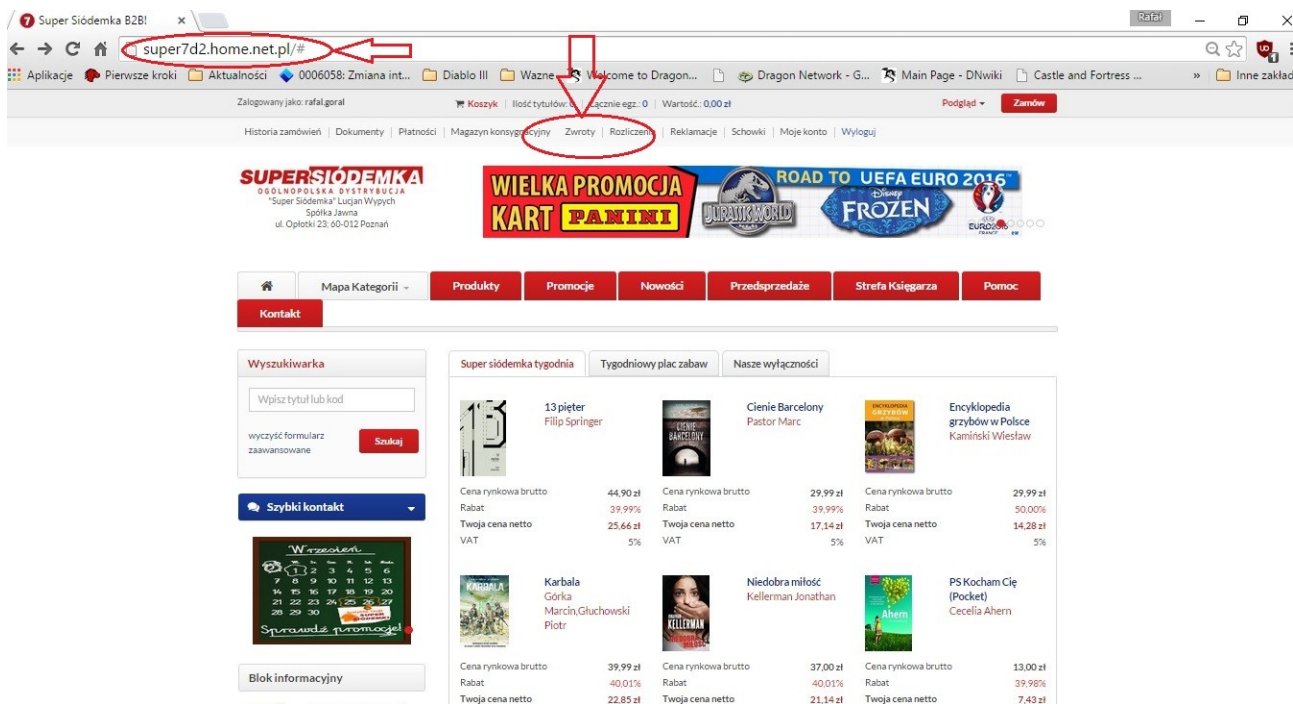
Super Siódemka B2B! ×

Rafał

super7d2.home.net.pl/#

Aplikacje Pierwsze kroki Aktualności 0006058: Zmiana int... Diablo III Wazne Welcome to Dragon... Dragon Network - G... Main Page - DNwiki Castle and Fortress ... » Inne zakład

Zalogowany jako: rafal.goral Koszyk | Ilość tytułów: 0 | Łącznie egz.: 0 | Wartość: 0,00 zł Podgląd Zamów

Historia zamówień | Dokumenty | Płatności | Magazyn konsygnacyjny | Zwroty | Rozliczenia | Reklamacje | Schowki | Moje konto | Wyloguj

SUPER SIÓDEMKA
OGÓLNOPOLSKA DYSTRYBUCJA
"Super Siódemka" Lucjan Wypych Spółka Jawna
ul. Opłotki 23; 60-012 Poznań

WIELKA PROMOCJA KART PANINI JURASSIC WORLD ROAD TO UEFA EURO 2016 DISNEY FROZEN EURO2016 FRANCE

Mapa Kategorii Produkty Promocje Nowości Przedsprzedaże Strefa Księgarza Pomoc
Kontakt

Wyszukiwarka
Wpisz tytuł lub kod
wyczyść formularz zaawansowane Szukaj

Szybki kontakt

Wrzesień
1 2 3 4 5 6
7 8 9 10 11 12 13
14 15 16 17 18 19 20
21 22 23 24 25 26 27
28 29 30
Sprawdź promocje!

Blok informacyjny

Super siódemka tygodnia | Tygodniowy plac zabaw | Nasze wyłączności

13 pięter
Filip Springer
Cena rynkowa brutto 44,90 zł
Rabat 39,99%
Twoja cena netto 25,66 zł
VAT 5%

Cienie Barcelony
Pastor Marc
Cena rynkowa brutto 29,99 zł
Rabat 39,99%
Twoja cena netto 17,14 zł
VAT 5%

Encyklopedia grzybów w Polsce
Kamiński Wiesław
Cena rynkowa brutto 29,99 zł
Rabat 50,00%
Twoja cena netto 14,28 zł
VAT 5%

Karbala
Górka Marcin,Głuchowski Piotr
Cena rynkowa brutto 39,99 zł
Rabat 40,01%
Twoja cena netto 22,85 zł

Niedobra miłość
Kellerman Jonathan
Cena rynkowa brutto 37,00 zł
Rabat 40,01%
Twoja cena netto 21,14 zł

PS Kocham Cię (Pocket)
Cecelia Ahern
Cena rynkowa brutto 13,00 zł
Rabat 39,98%
Twoja cena netto 7,43 zł